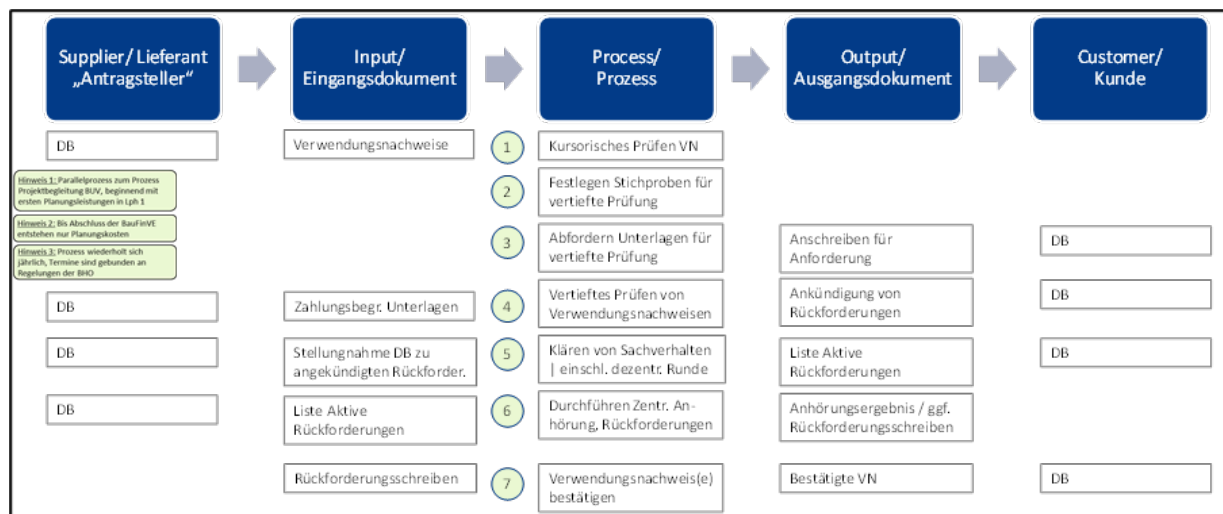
Supplier/ Lieferant „Antragsteller“

Input/ Eingangsdokument

Process/ Prozess

Output/ Ausgangsdokument

Customer/ Kunde

DB

Hinweis 1: Parallelprozess zum Prozess Projektbegleitung BUV, beginnend mit ersten Planungsleistungen in Lph 1

Hinweis 2: Bis Abschluss der BauFinVE entstehen nur Planungskosten

Hinweis 3: Prozess wiederholt sich jährlich, Termine sind gebunden an Regelungen der BHO

DB

DB

DB

Verwendungsnachweise

Zahlungsbegr. Unterlagen

Stellungnahme DB zu angekündigten Rückforder.

Liste Aktive Rückforderungen

Rückforderungsschreiben

1 Kursorisches Prüfen VN

2 Festlegen Stichproben für vertiefte Prüfung

3 Abfordern Unterlagen für vertiefte Prüfung

4 Vertieftes Prüfen von Verwendungsnachweisen

5 Klären von Sachverhalten | einschl. dezentr. Runde

6 Durchführen Zentr. Anhörung, Rückforderungen

7 Verwendungsnachweis(e) bestätigen

Anschreiben für Anforderung

Ankündigung von Rückforderungen

Liste Aktive Rückforderungen

Anhörungsergebnis / ggf. Rückforderungsschreiben

Bestätigte VN

DB

DB

DB

DB